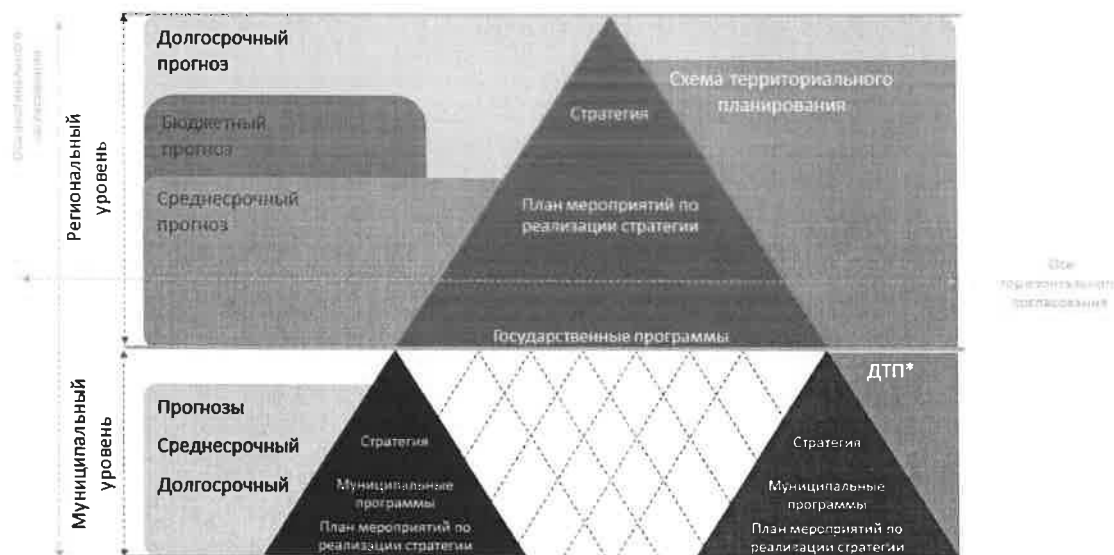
Ось вертикального согласования

Региональный уровень

Долгосрочный прогноз

Бюджетный прогноз

Среднесрочный прогноз

Стратегия

Схема территориального планирования

План мероприятий по реализации стратегии

Государственные программы

Ось горизонтального согласования

Муниципальный уровень

Прогнозы
Среднесрочный
Долгосрочный

Стратегия

Муниципальные программы

План мероприятий по реализации стратегии

ДТП*

Стратегия

Муниципальные программы

План мероприятий по реализации стратегии